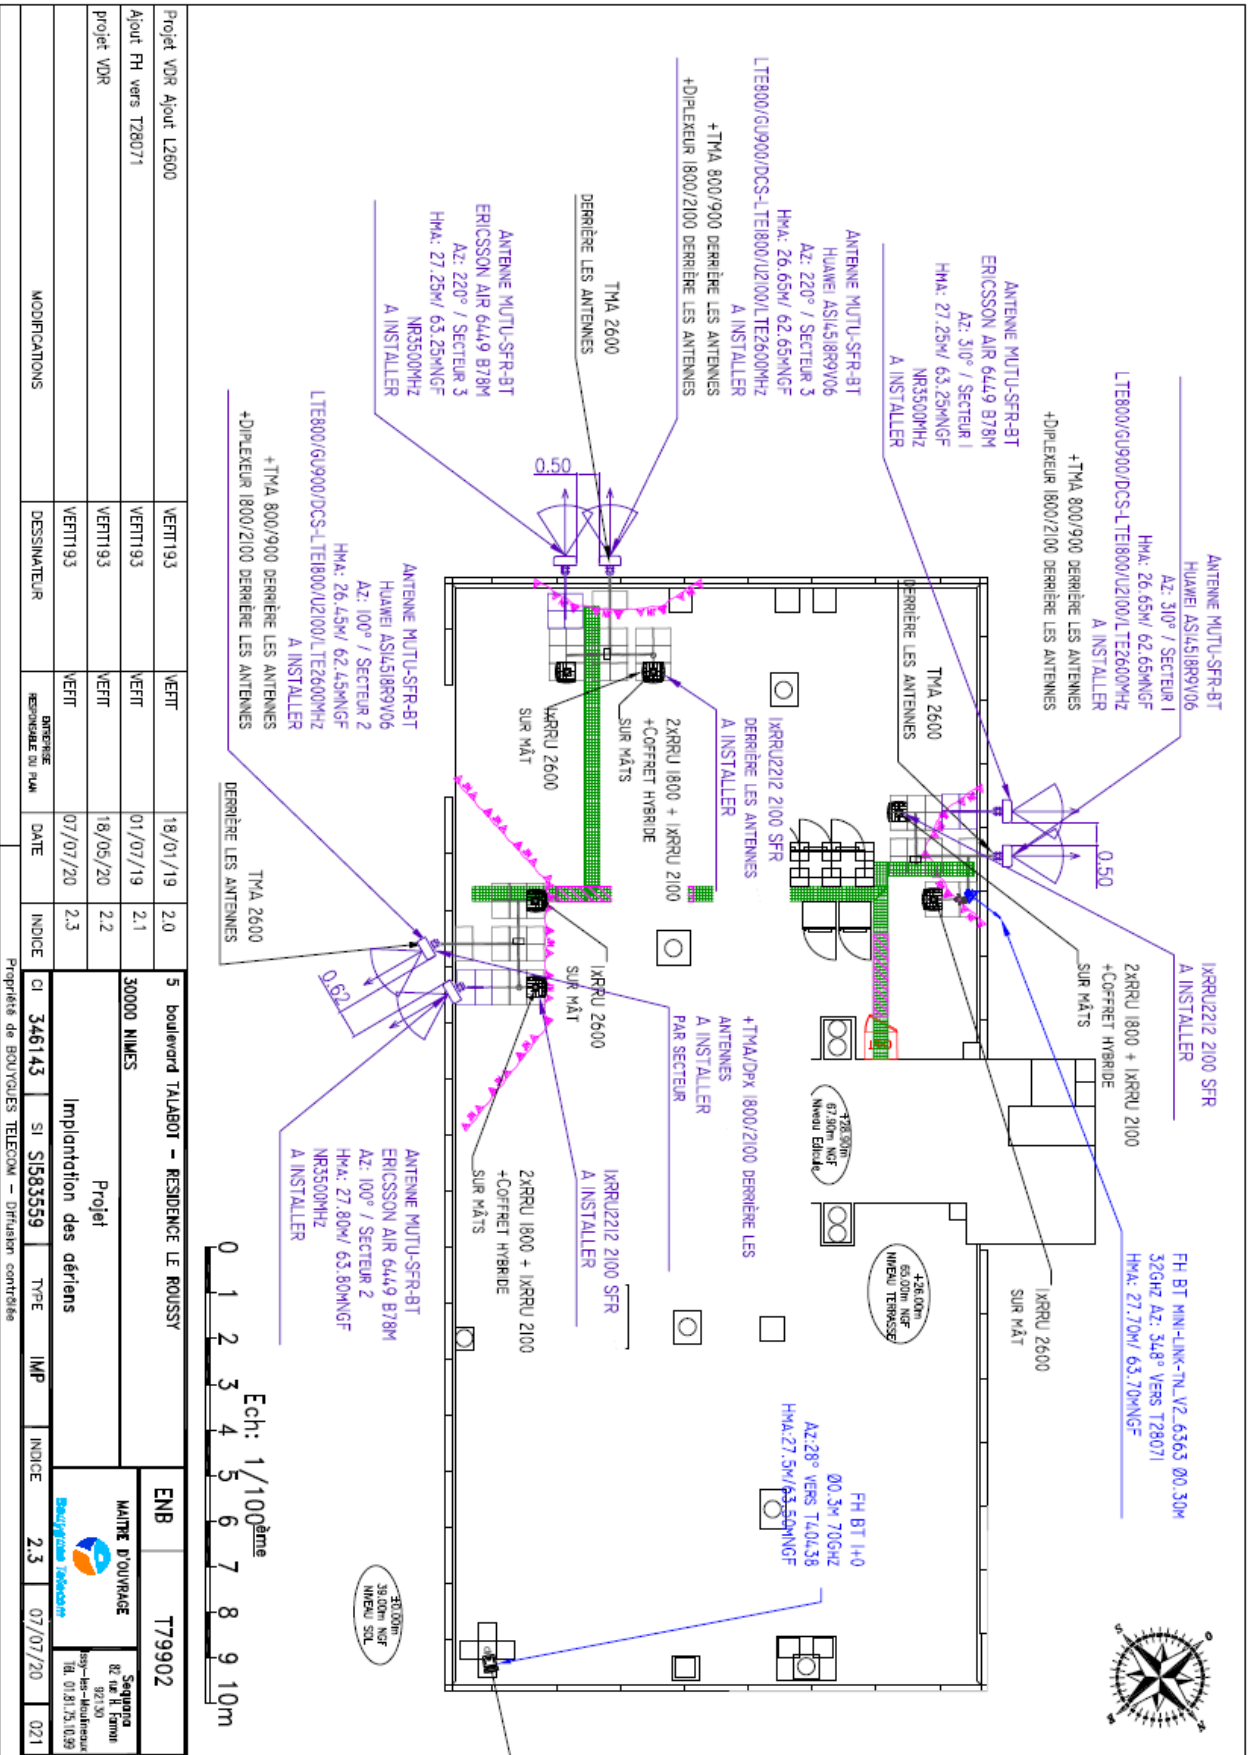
ANTENNE MUTU-SFR-BT
HUAWEI ASI4518R9V06
Az: 310° / SECTEUR 1
HMA: 26.65M/ 62.65MNGF
LTE800/GU900/DCS-LTE1800/U2100/LTE2600MHz
A INSTALLER
+TMA 800/900 DERRIÈRE LES ANTENNES
+DIPLEXEUR 1800/2100 DERRIÈRE LES ANTENNES

ANTENNE MUTU-SFR-BT
ERICSSON AIR 6449 B78M
Az: 310° / SECTEUR 1
HMA: 27.25M/ 63.25MNGF
NR3500MHz
A INSTALLER

ANTENNE MUTU-SFR-BT
HUAWEI ASI4518R9V06
Az: 220° / SECTEUR 3
HMA: 26.65M/ 62.65MNGF
LTE800/GU900/DCS-LTE1800/U2100/LTE2600MHz
A INSTALLER
+TMA 800/900 DERRIÈRE LES ANTENNES
+DIPLEXEUR 1800/2100 DERRIÈRE LES ANTENNES

TMA 2600
DERRIÈRE LES ANTENNES

ANTENNE MUTU-SFR-BT
ERICSSON AIR 6449 B78M
Az: 220° / SECTEUR 3
HMA: 27.25M/ 63.25MNGF
NR3500MHz
A INSTALLER

0.50

ANTENNE MUTU-SFR-BT
HUAWEI ASI4518R9V06
Az: 100° / SECTEUR 2
HMA: 26.45M/ 62.45MNGF
LTE800/GU900/DCS-LTE1800/U2100/LTE2600MHz
A INSTALLER
+TMA 800/900 DERRIÈRE LES ANTENNES
+DIPLEXEUR 1800/2100 DERRIÈRE LES ANTENNES

TMA 2600
DERRIÈRE LES ANTENNES

TMA 2600
DERRIÈRE LES ANTENNES

1xRRU2212 2100 SFR
DERRIÈRE LES ANTENNES
A INSTALLER

2xRRU 1800 + 1xRRU 2100
+COFFRET HYBRIDE
SUR MÂTS

1xRRU 2600
SUR MÂT

0.50

1xRRU2212 2100 SFR
A INSTALLER

2xRRU 1800 + 1xRRU 2100
+COFFRET HYBRIDE
SUR MÂTS

+TMA/Dpx 1800/2100 DERRIÈRE LES ANTENNES
A INSTALLER
PAR SECTEUR

1xRRU 2600
SUR MÂT

+26.90m
67.90m NGF
Niveau Edicule

+26.00m
65.00m NGF
NIVEAU TERRASSE

1xRRU 2600
SUR MÂT

FH BT MINI-LINK-TN_V2_6363 Ø0.30M
32GHZ Az: 348° VERS T28071
HMA: 27.70M/ 63.70MNGF

FH BT 1+0
Ø0.3M 70GHZ
Az:28° VERS T40438
HMA:27.5M/63.50MNGF

1xRRU2212 2100 SFR
A INSTALLER

2xRRU 1800 + 1xRRU 2100
+COFFRET HYBRIDE
SUR MÂTS

1xRRU 2600
SUR MÂT

0.62

ANTENNE MUTU-SFR-BT
ERICSSON AIR 6449 B78M
Az: 100° / SECTEUR 2
HMA: 27.80M/ 63.80MNGF
NR3500MHz
A INSTALLER

±0.00m
39.00m NGF
NIVEAU SOL

0 1 2 3 4 5 6 7 8 9 10m
Ech: 1/100ème

| Projet VDR Ajout L2600 | VEFIT193 | VEFIT | 18/01/19 | 2.0 |
|---|---|---|---|---|
| Ajout FH vers T28071 | VEFIT193 | VEFIT | 01/07/19 | 2.1 |
| projet VDR | VEFIT193 | VEFIT | 18/05/20 | 2.2 |
| | VEFIT193 | VEFIT | 07/07/20 | 2.3 |
| MODIFICATIONS | DESSINATEUR | ENTREPRISE RESPONSABLE DU PLAN | DATE | INDICE |

5 boulevard TALABOT - RESIDENCE LE ROUSSY
30000 NIMES
ENB
T79902
Projet
Implantation des aériens
MAÎTRE D'OUVRAGE
Bouygues Telecom
Sequana
82 rue H. Farman
92130
Issy-les-Moulineaux
Tél. 01.81.75.10.99

| CI | 346143 | SI | SI583559 | TYPE | IMP | INDICE | 2.3 | 07/07/20 | 021 |
|---|---|---|---|---|---|---|---|---|---|

Propriété de BOUYGUES TELECOM - Diffusion contrôlée